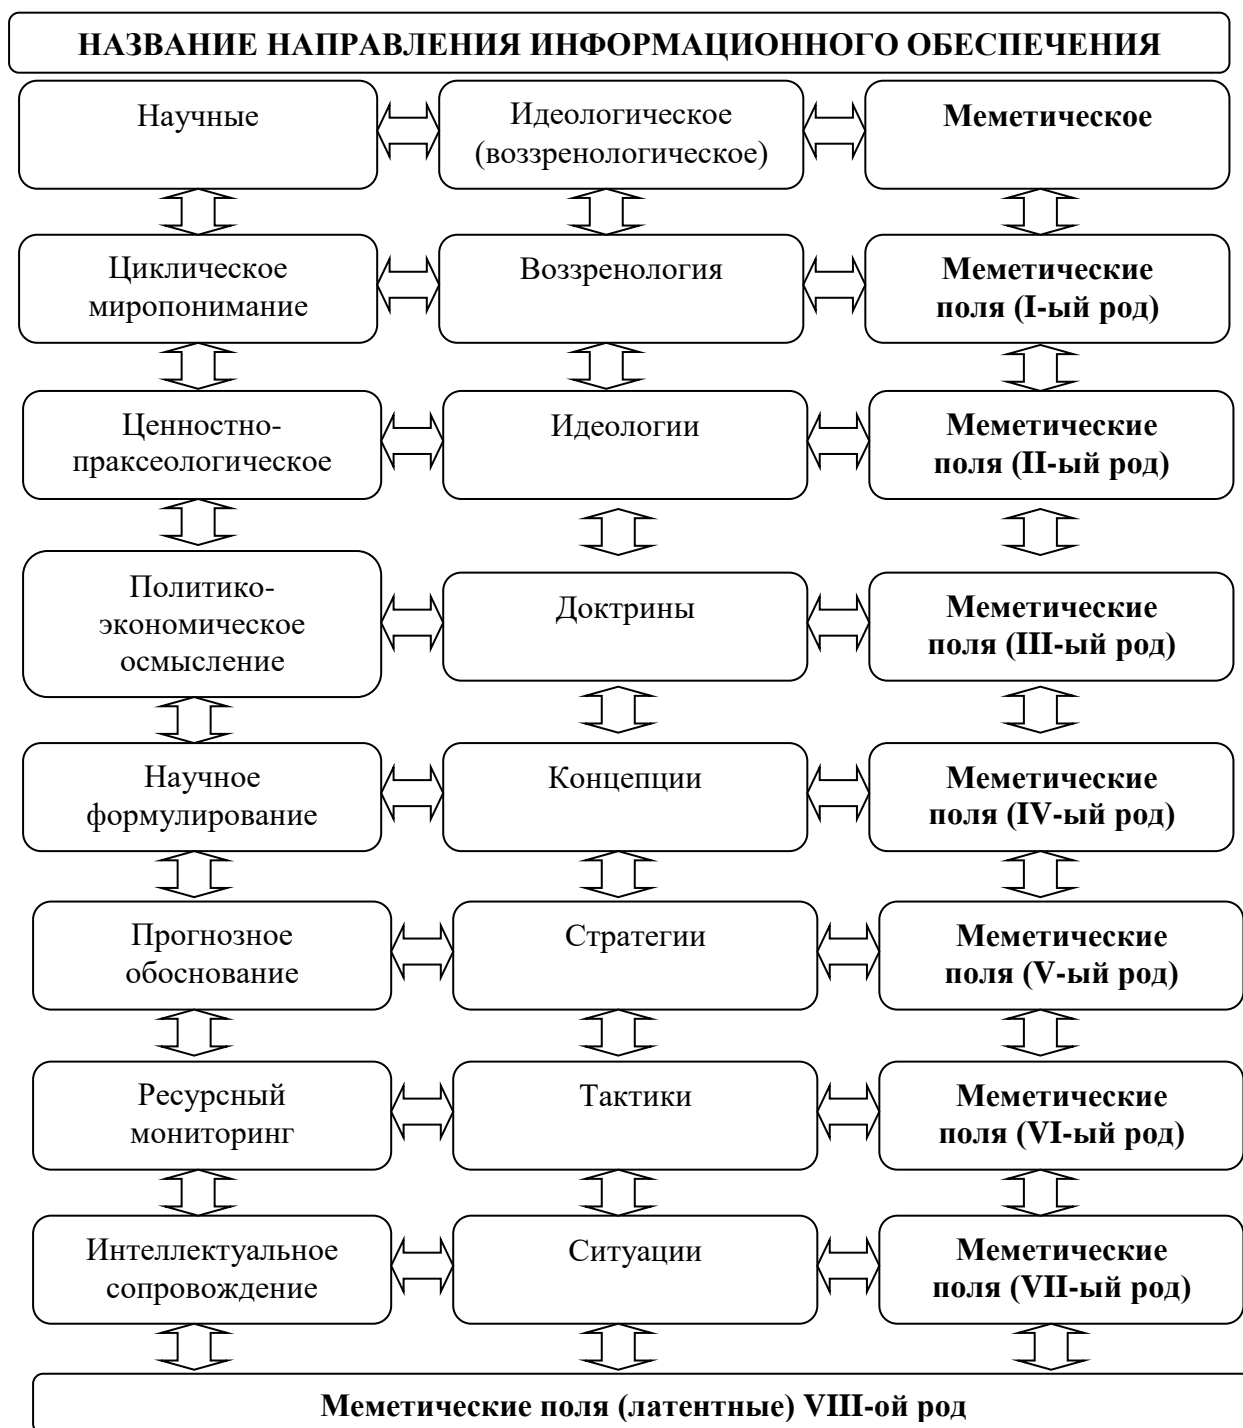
НАЗВАНИЕ НАПРАВЛЕНИЯ ИНФОРМАЦИОННОГО ОБЕСПЕЧЕНИЯ

Научные

Идеологическое (воззренологическое)

Меметическое

Циклическое миропонимание

Воззренология

Меметические поля (I-ый род)

Ценностно-праксеологическое

Идеологии

Меметические поля (II-ый род)

Политико-экономическое осмысление

Доктрины

Меметические поля (III-ый род)

Научное формулирование

Концепции

Меметические поля (IV-ый род)

Прогнозное обоснование

Стратегии

Меметические поля (V-ый род)

Ресурсный мониторинг

Тактики

Меметические поля (VI-ый род)

Интеллектуальное сопровождение

Ситуации

Меметические поля (VII-ый род)

Меметические поля (латентные) VIII-ой род